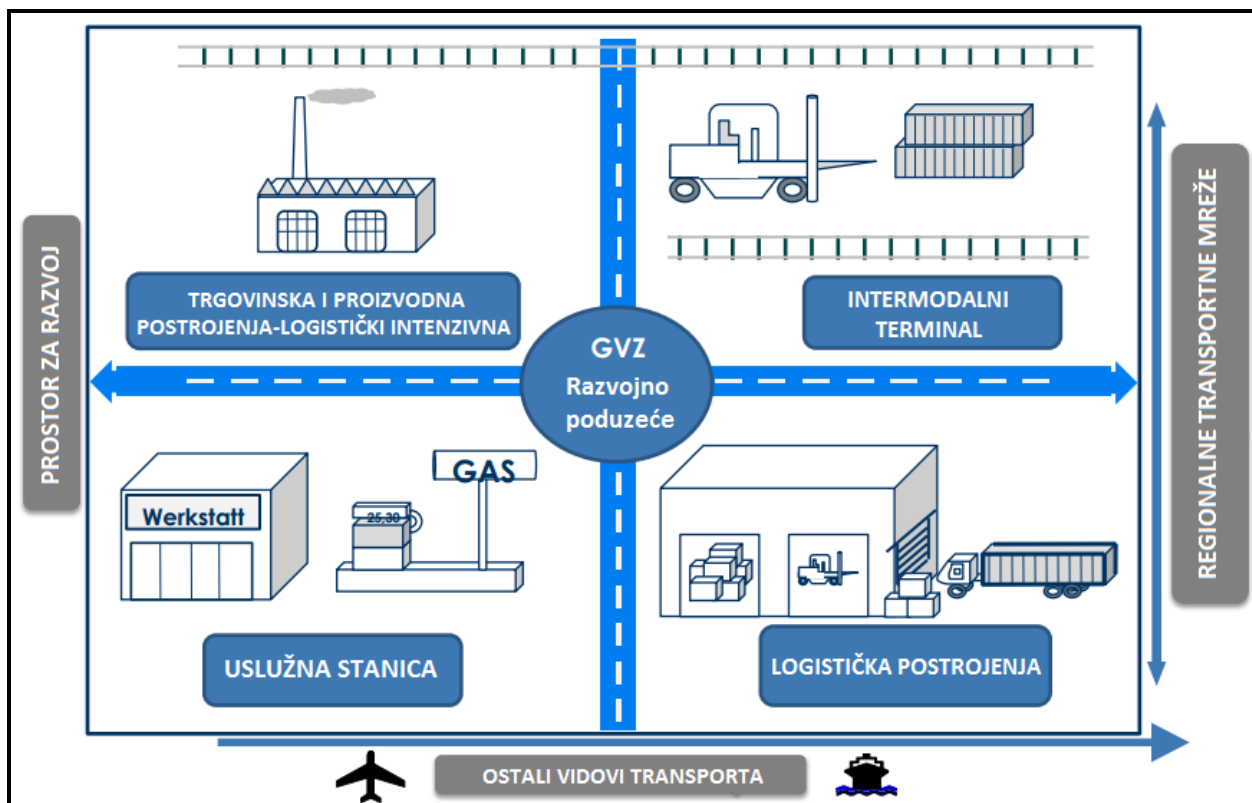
PROSTOR ZA RAZVOJ

TRGOVINSKA I PROIZVODNA POSTROJENJA-LOGISTIČKI INTENZIVNA

INTERMODALNI TERMINAL

GVZ
Razvojno poduzeće

Werkstatt

25,30

GAS

USLUŽNA STANICA

LOGISTIČKA POSTROJENJA

REGIONALNE TRANSPORTNE MREŽE

OSTALI VIDOVI TRANSPORTA